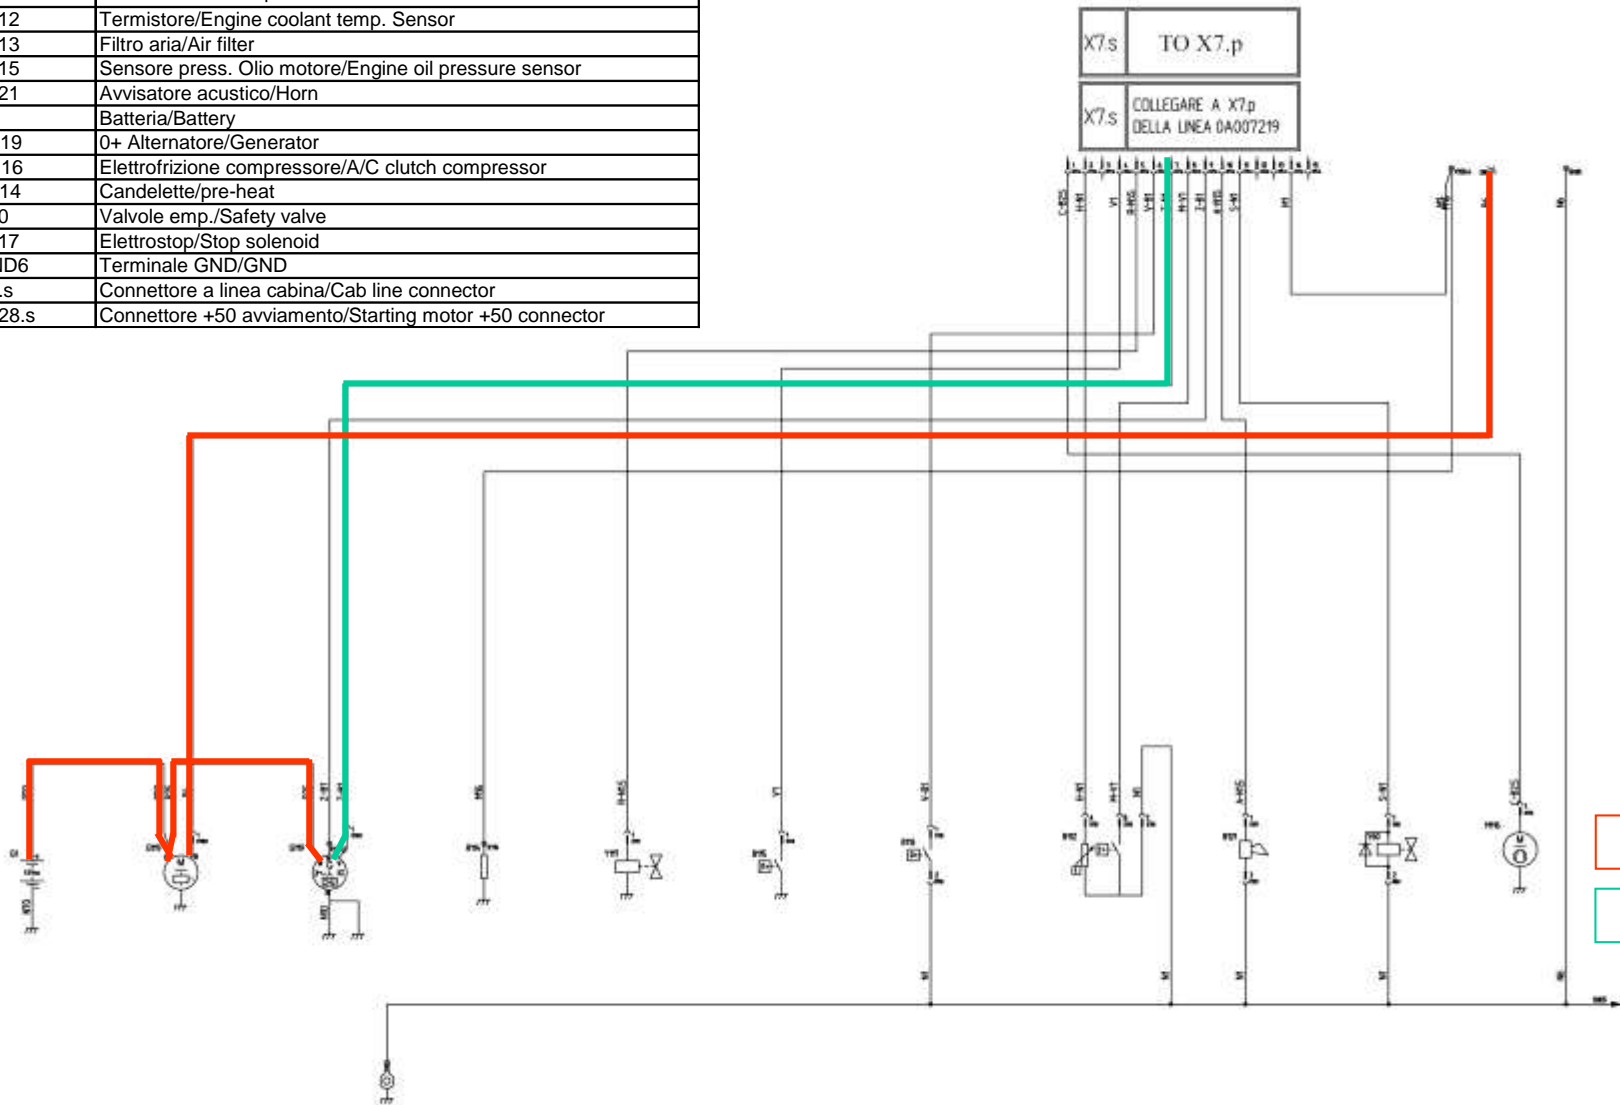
| 12 | Termistore/Engine coolant temp. Sensor |
|---|---|
| 13 | Filtro aria/Air filter |
| 15 | Sensore press. Olio motore/Engine oil pressure sensor |
| 21 | Avvisatore acustico/Horn |
| | Batteria/Battery |
| 19 | 0+ Alternatore/Generator |
| 16 | Elettrofrizione compressore/A/C clutch compressor |
| 14 | Candelette/pre-heat |
| 0 | Valvole emp./Safety valve |
| 17 | Elettrostop/Stop solenoid |
| ID6 | Terminale GND/GND |
| .s | Connettore a linea cabina/Cab line connector |
| 28.s | Connettore +50 avviamento/Starting motor +50 connector |

X7.s TO X7.p

X7.s COLLEGARE A X7.p DELLA LINEA 0A007219

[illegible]